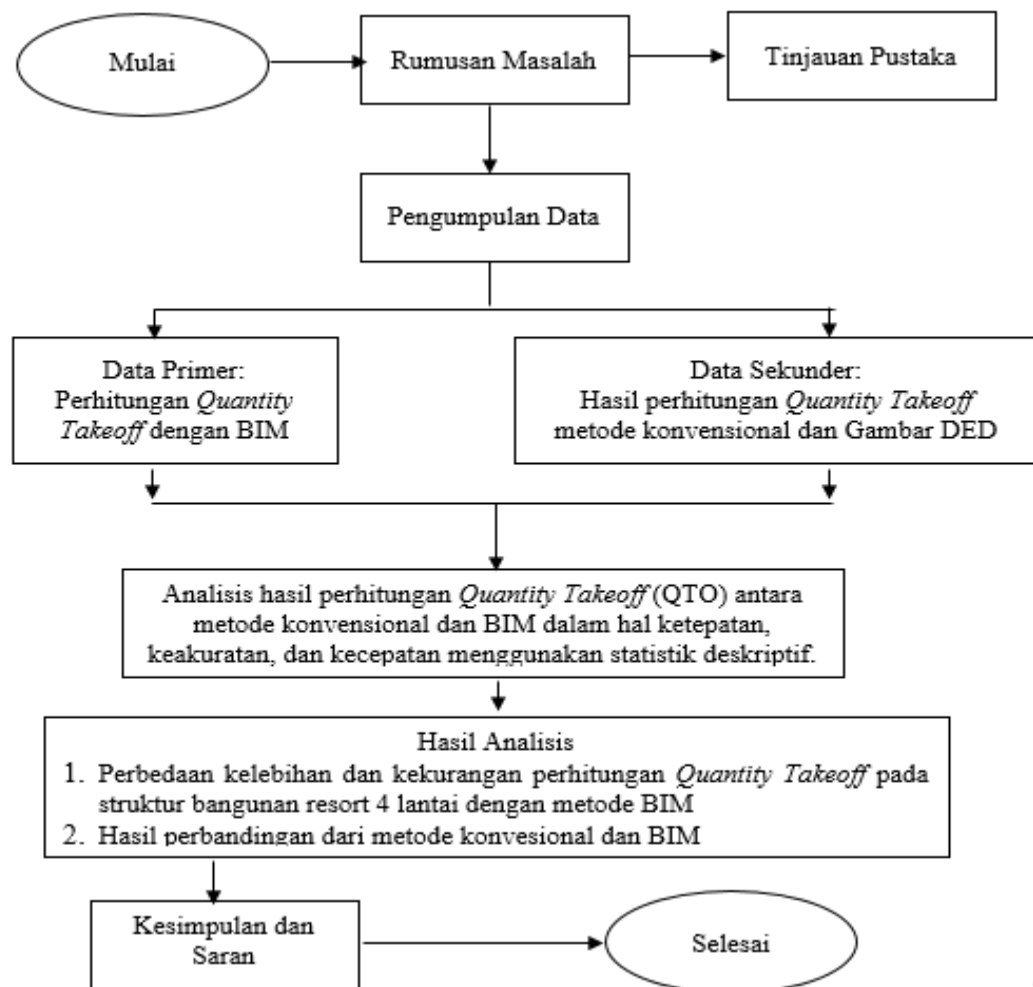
Mulai

Rumusan Masalah

Tinjauan Pustaka

Pengumpulan Data

Data Primer: Perhitungan *Quantity Takeoff* dengan BIM

Data Sekunder: Hasil perhitungan *Quantity Takeoff* metode konvensional dan Gambar DED

Analisis hasil perhitungan *Quantity Takeoff* (QTO) antara metode konvensional dan BIM dalam hal ketepatan, keakuratan, dan kecepatan menggunakan statistik deskriptif.

Hasil Analisis
1. Perbedaan kelebihan dan kekurangan perhitungan *Quantity Takeoff* pada struktur bangunan resort 4 lantai dengan metode BIM
2. Hasil perbandingan dari metode konvesional dan BIM

Kesimpulan dan Saran

Selesai